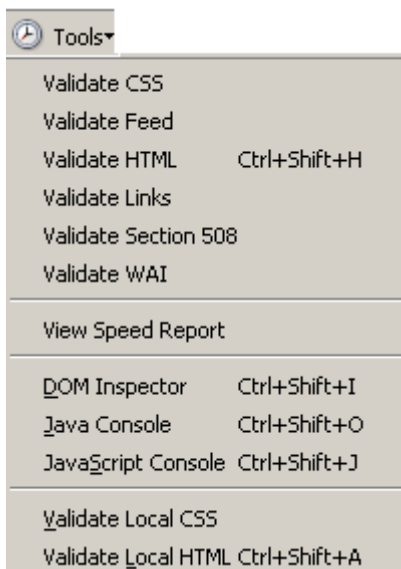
Tools

Validate CSS
Validate Feed
Validate HTML Ctrl+Shift+H
Validate Links
Validate Section 508
Validate WAI

View Speed Report

DOM Inspector Ctrl+Shift+I
Java Console Ctrl+Shift+O
JavaScript Console Ctrl+Shift+J

Validate Local CSS
Validate Local HTML Ctrl+Shift+A